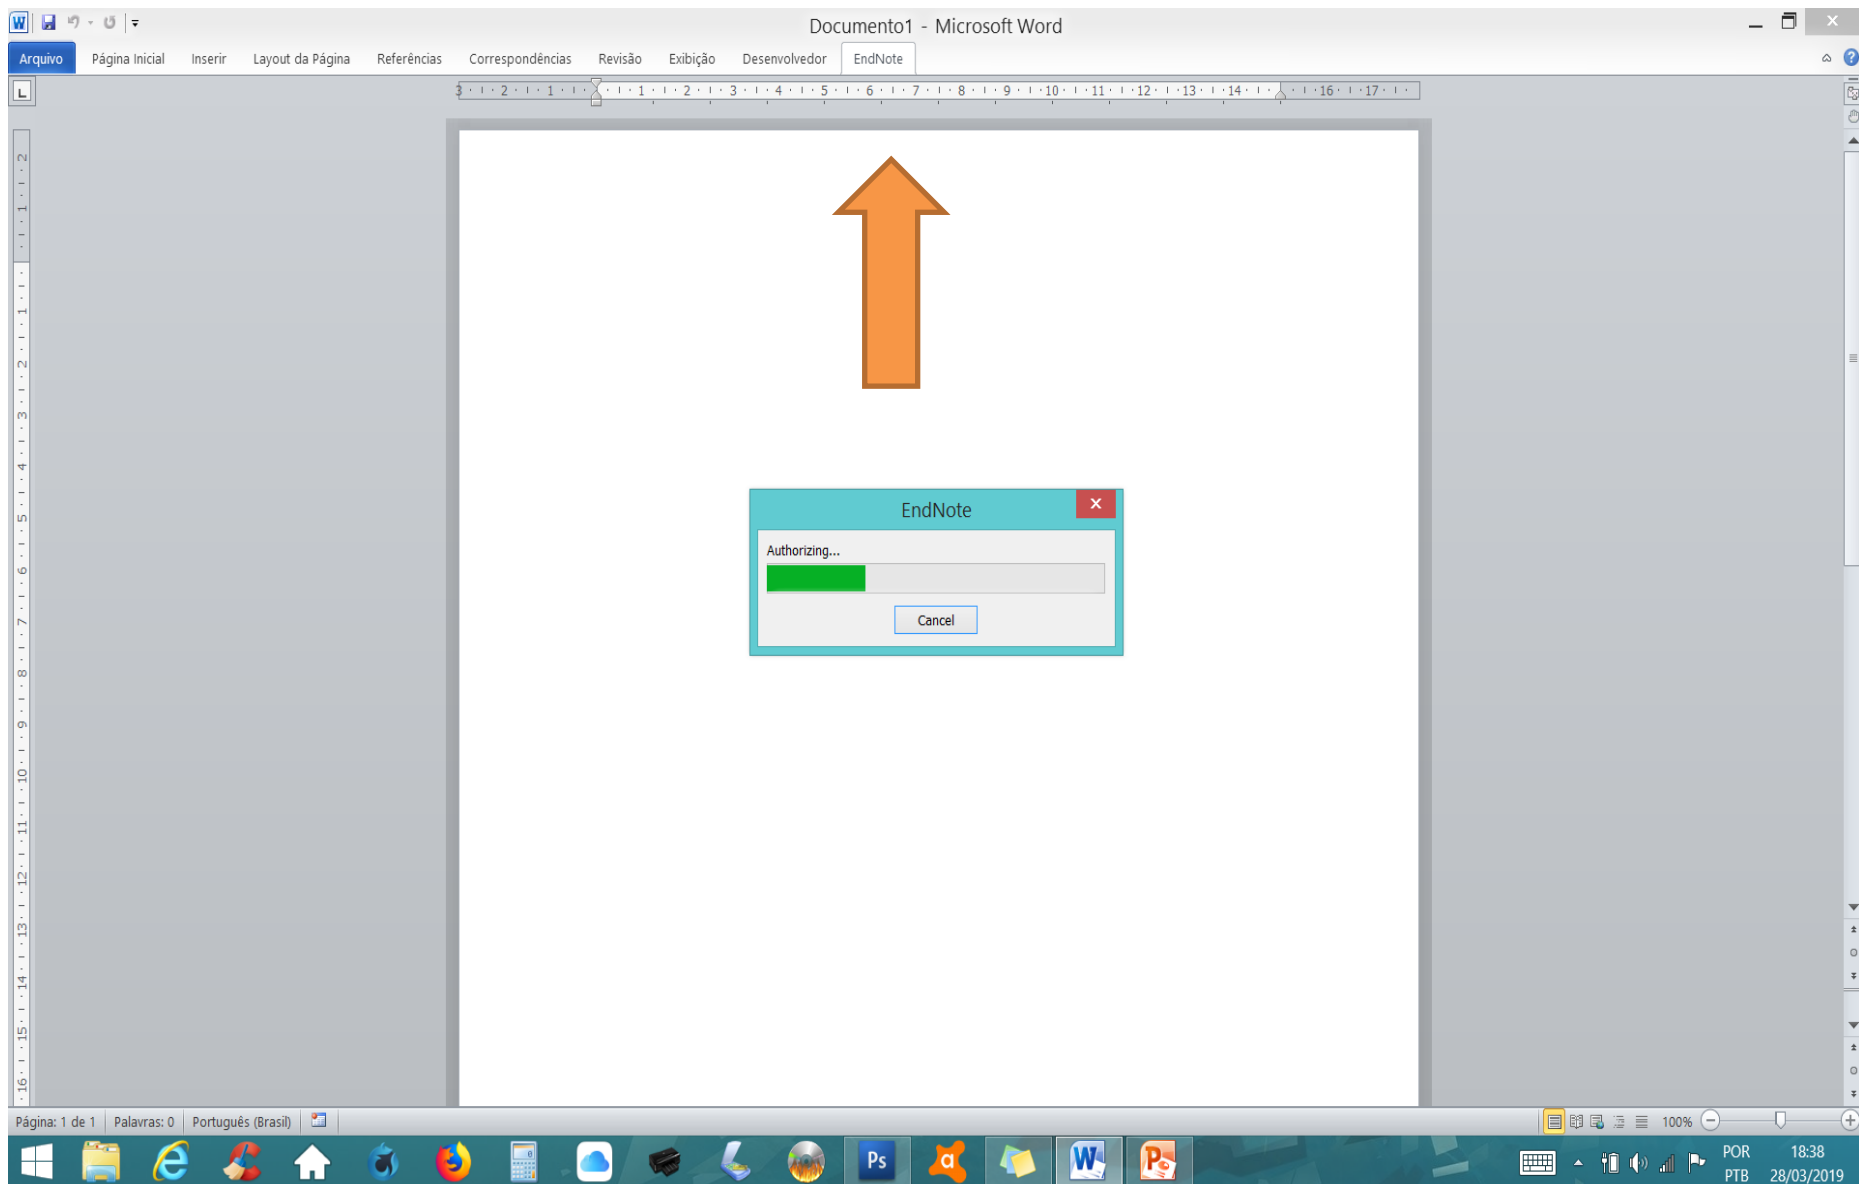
Documento1 - Microsoft Word

Arquivo Página Inicial Inserir Layout da Página Referências Correspondências Revisão Exibição Desenvolvedor EndNote

EndNote

Authorizing...

Cancel

Página: 1 de 1 Palavras: 0 Português (Brasil)

100%

POR PTB 18:38 28/03/2019